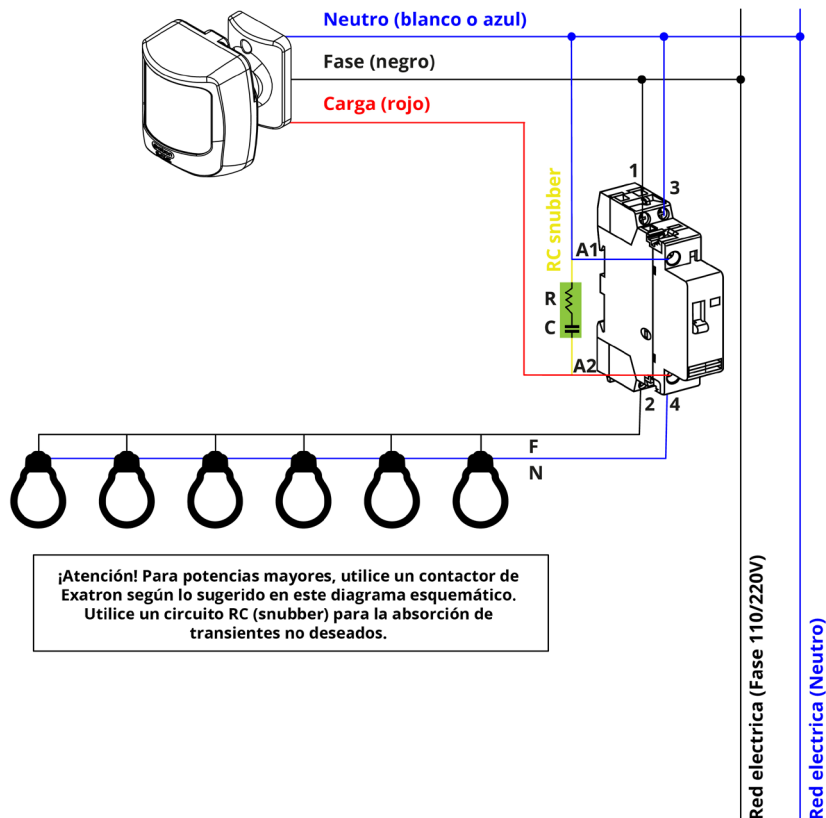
Neutro (blanco o azul)

Fase (negro)

Carga (rojo)

RC snubber

1

3

A1

R

C

A2

2

4

F

N

¡Atención! Para potencias mayores, utilice un contactor de Exatron según lo sugerido en este diagrama esquemático. Utilice un circuito RC (snubber) para la absorción de transientes no deseados.

Red electrica (Fase 110/220V)

Red electrica (Neutro)